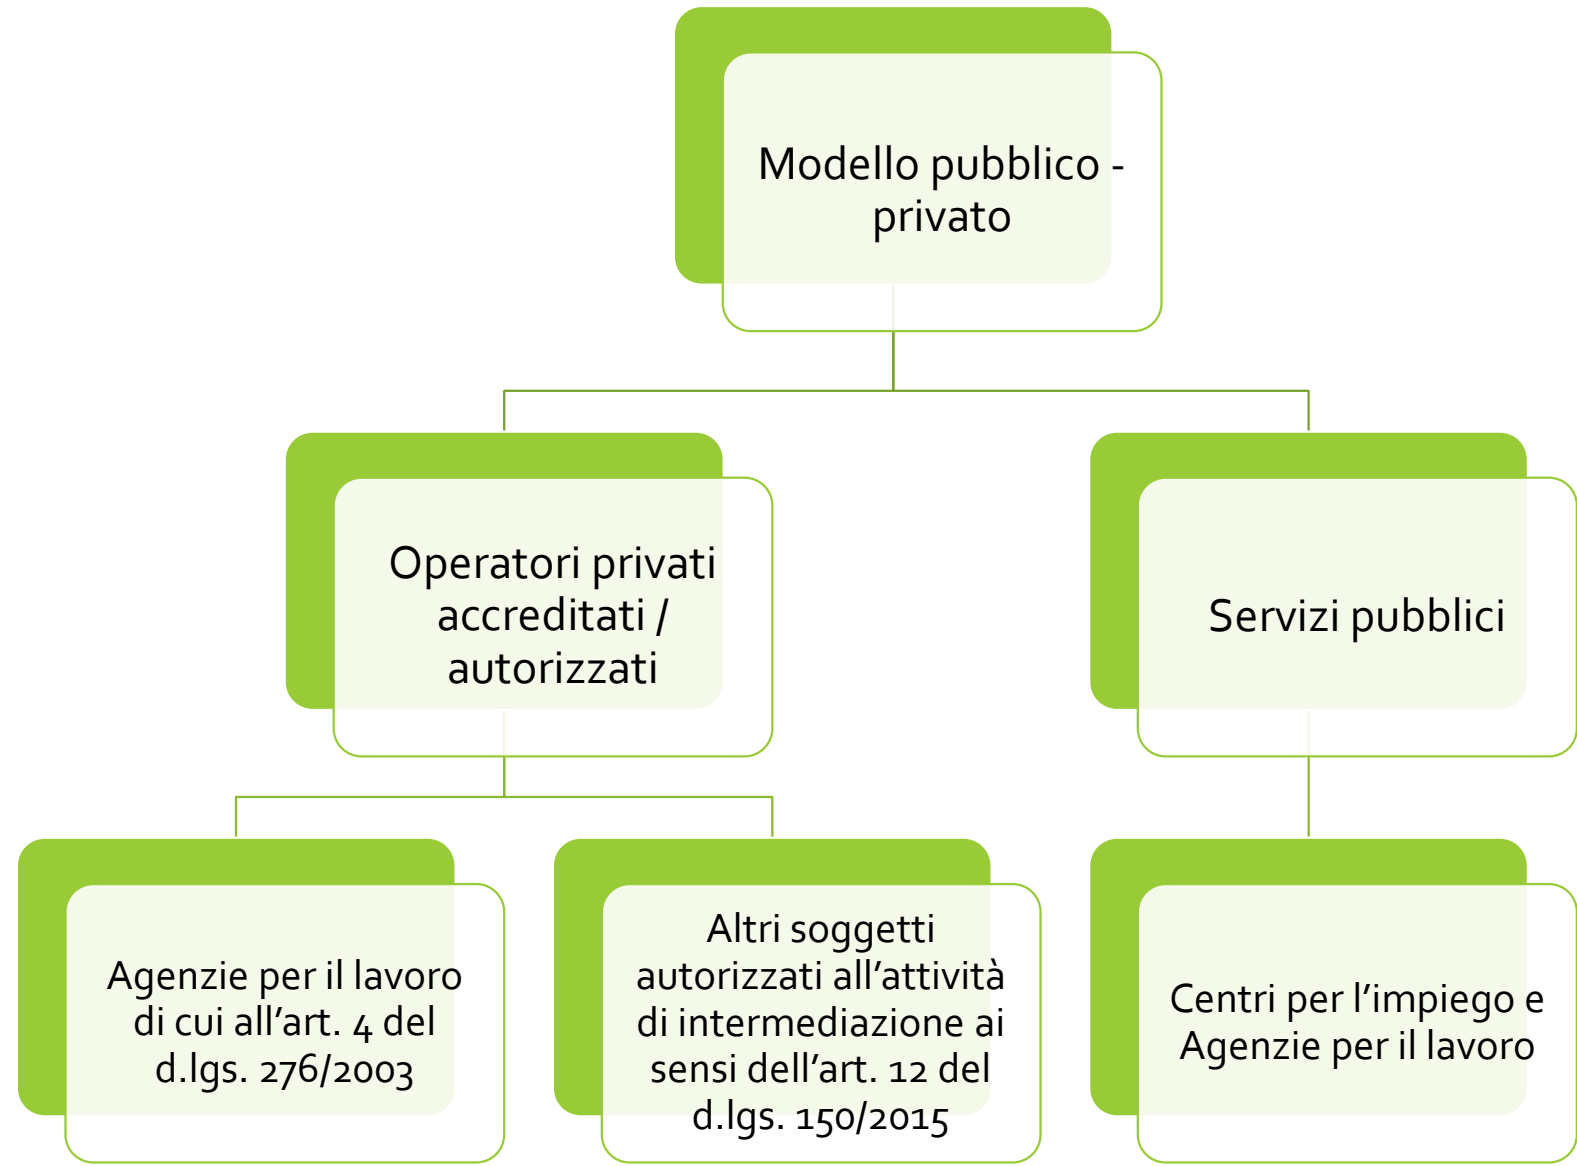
Modello pubblico - privato

Operatori privati accreditati / autorizzati

Servizi pubblici

Agenzie per il lavoro di cui all’art. 4 del d.lgs. 276/2003

Altri soggetti autorizzati all’attività di intermediazione ai sensi dell’art. 12 del d.lgs. 150/2015

Centri per l’impiego e Agenzie per il lavoro